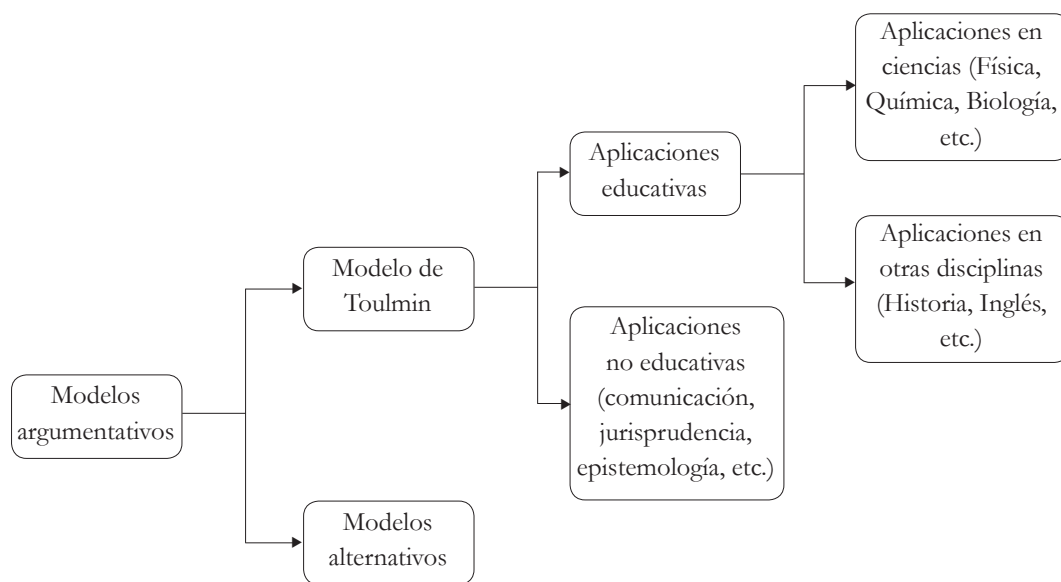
Modelos argumentativos

Modelo de Toulmin

Modelos alternativos

Aplicaciones educativas

Aplicaciones no educativas (comunicación, jurisprudencia, epistemología, etc.)

Aplicaciones en ciencias (Física, Química, Biología, etc.)

Aplicaciones en otras disciplinas (Historia, Inglés, etc.)